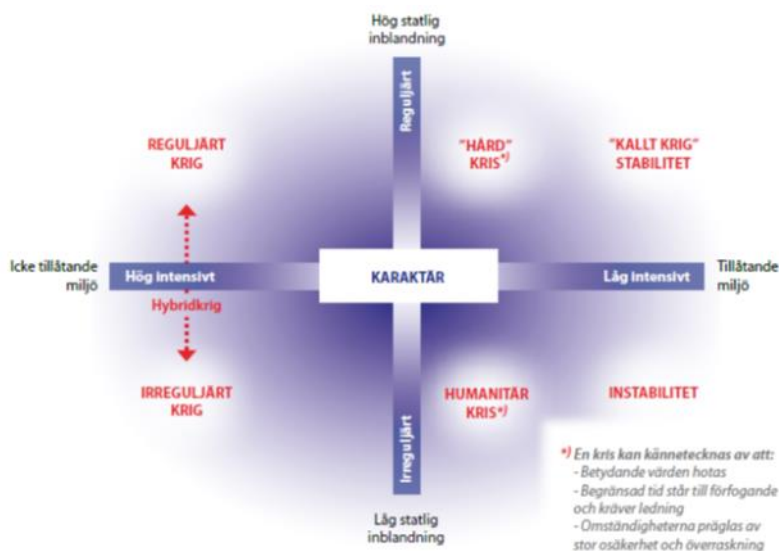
Hög statlig inblandning

Reguljärt

REGULJÄRT KRIG

"HÅRD" KRIS*)

"KALLT KRIG" STABILITET

Icke tillåtande miljö

Hög intensivt

KARAKTÄR

Låg intensivt

Tillåtande miljö

Hybridkrig

IRREGULJÄRT KRIG

HUMANITÄR KRIS*)

INSTABILITET

Irreguljärt

Låg statlig inblandning

*) En kris kan kännetecknas av att:
- Betydande värden hotas
- Begränsad tid står till förfogande och kräver ledning
- Omständigheterna präglas av stor osäkerhet och överraskning